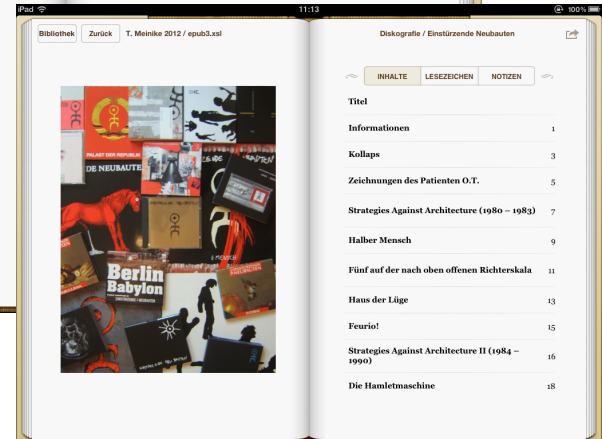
iPad 11:13 100%

Bibliothek Zurück T. Meinike 2012 / epub3.xsl

Diskografie / Einstürzende Neubauten

PALAST DER REPUBLIK

DE NEUBAUTE

Berlin Babylon

INHALTE LESEZEICHEN NOTIZEN

| | |
|---|---|
| Titel | |
| Informationen | 1 |
| Kollaps | 3 |
| Zeichnungen des Patienten O.T. | 5 |
| Strategies Against Architecture (1980 – 1983) | 7 |
| Halber Mensch | 9 |
| Fünf auf der nach oben offenen Richterskala | 11 |
| Haus der Lüge | 13 |
| Feurio! | 15 |
| Strategies Against Architecture II (1984 – 1990) | 16 |
| Die Hamletmaschine | 18 |